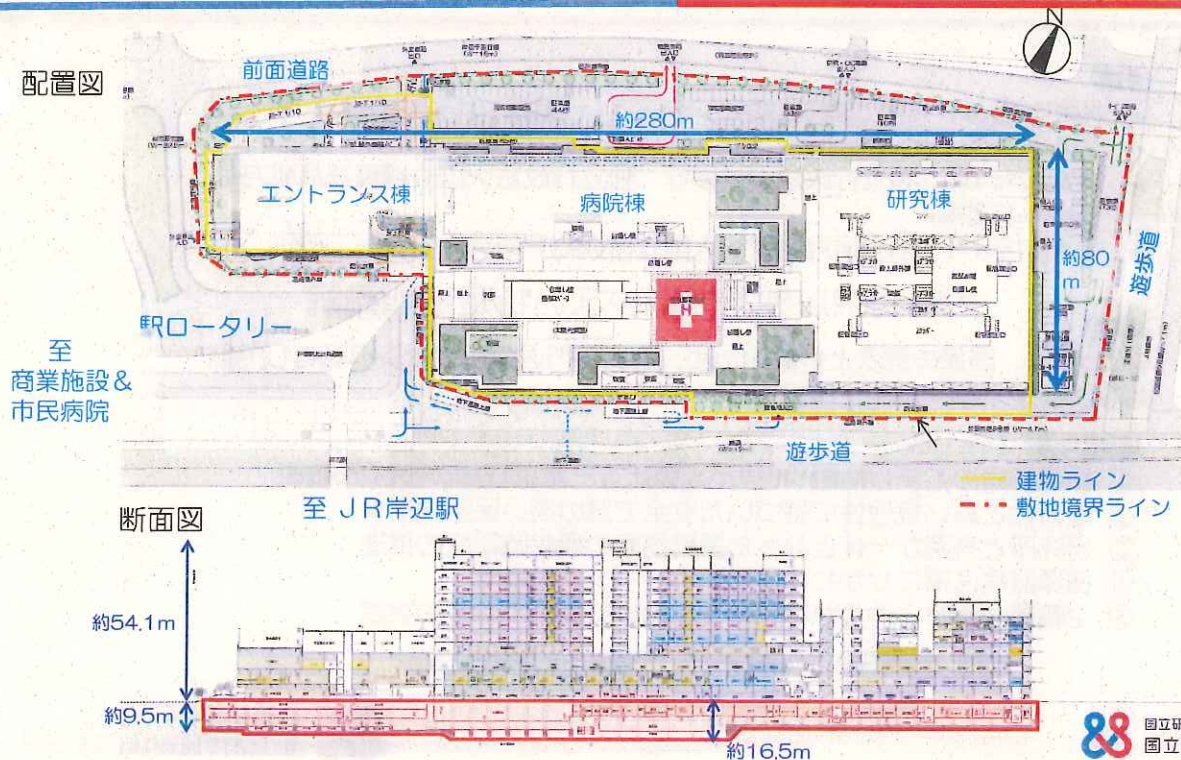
配置図

前面道路

約280m

エントランス棟

病院棟

研究棟

約80m

遊歩道

駅ロータリー

至
商業施設＆
市民病院

遊歩道

建物ライン

敷地境界ライン

至 JR岸辺駅

断面図

約54.1m

約9.5m

約16.5m

国立研
国立